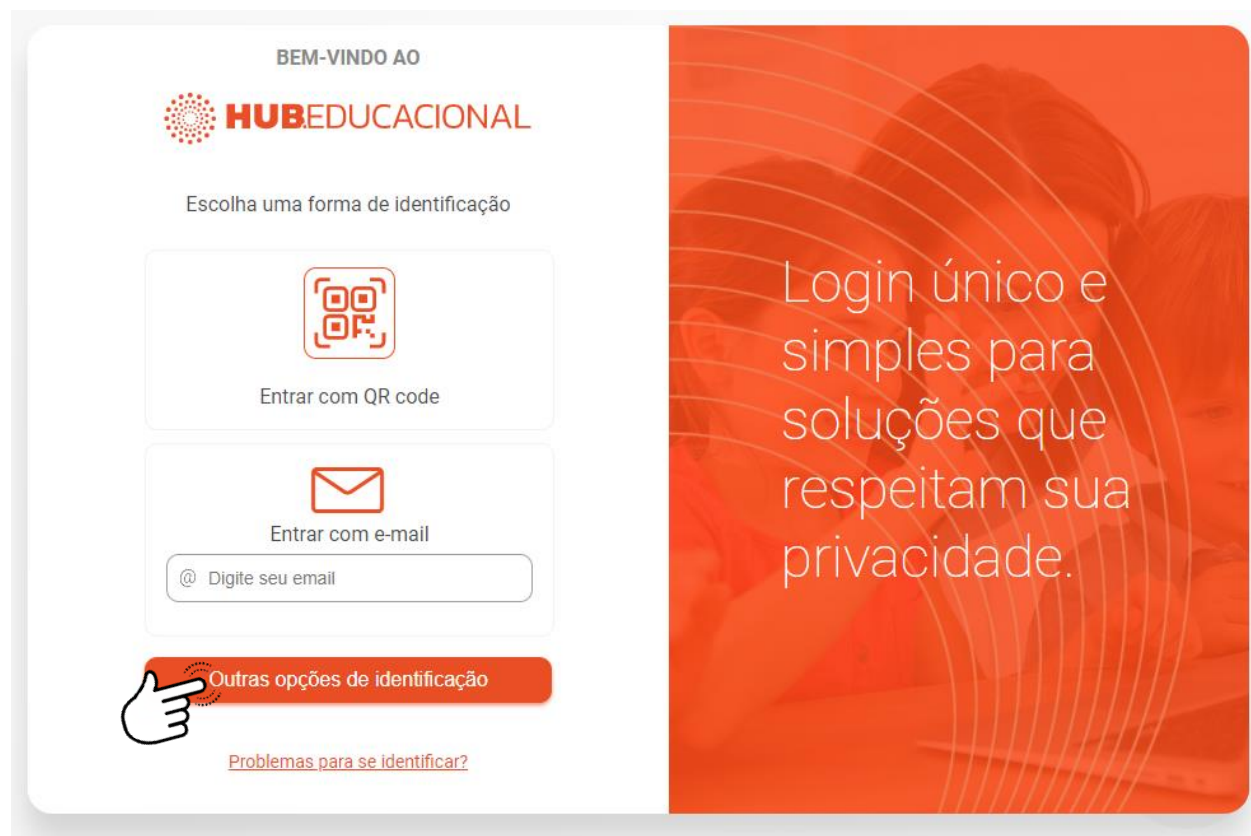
BEM-VINDO AO

HUB.EDUCACIONAL

Escolha uma forma de identificação

Entrar com QR code

Entrar com e-mail

@ Digite seu email

Outras opções de identificação

Problemas para se identificar?

Login único e simples para soluções que respeitam sua privacidade.